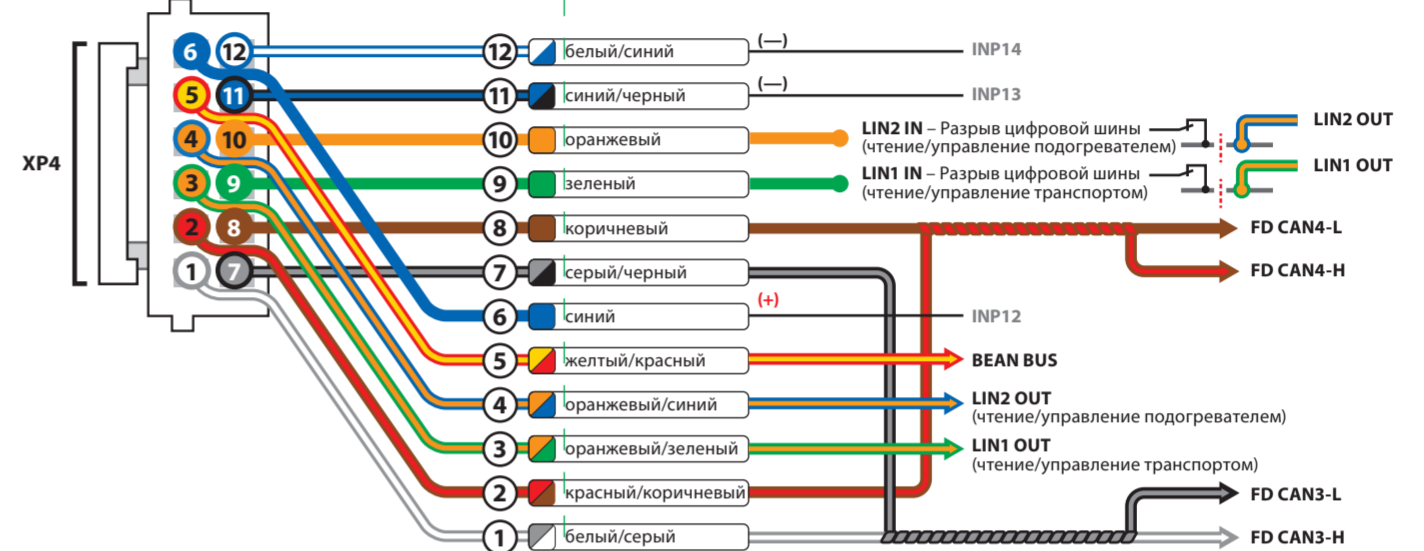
XP4

6 12
5 11
4 10
3 9
2 8
1 7

12 белый/синий (—) INP14
11 синий/черный (—) INP13
10 оранжевый
LIN2 IN – Разрыв цифровой шины (чтение/управление подогревателем)
LIN2 OUT
9 зеленый
LIN1 IN – Разрыв цифровой шины (чтение/управление транспортом)
LIN1 OUT
8 коричневый
FD CAN4-L
FD CAN4-H
7 серый/черный
6 синий (+) INP12
5 желтый/красный BEAN BUS
4 оранжевый/синий LIN2 OUT (чтение/управление подогревателем)
3 оранжевый/зеленый LIN1 OUT (чтение/управление транспортом)
2 красный/коричневый
FD CAN3-L
1 белый/серый
FD CAN3-H